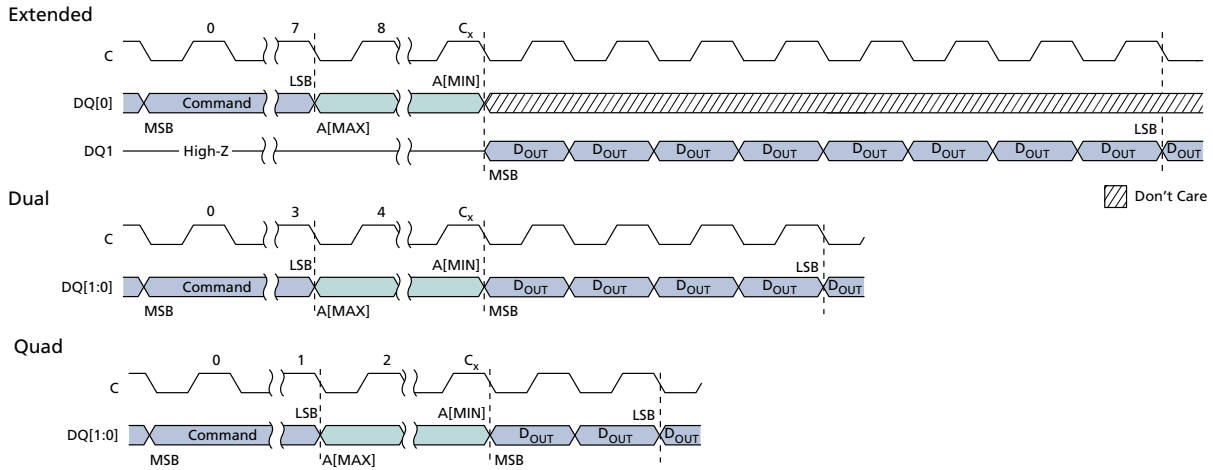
Extended

0 7 8 $C_x$

C

LSB A[MIN]

DQ[0] Command

MSB A[MAX]

LSB

DQ1 High-Z $D_{OUT}$ $D_{OUT}$ $D_{OUT}$ $D_{OUT}$ $D_{OUT}$ $D_{OUT}$ $D_{OUT}$ $D_{OUT}$ $D_{OUT}$

MSB

Don't Care

Dual

0 3 4 $C_x$

C

LSB A[MIN] LSB

DQ[1:0] Command $D_{OUT}$ $D_{OUT}$ $D_{OUT}$ $D_{OUT}$ $D_{OUT}$

MSB A[MAX] MSB

Quad

0 1 2 $C_x$

C

LSB A[MIN] LSB

DQ[1:0] Command $D_{OUT}$ $D_{OUT}$ $D_{OUT}$

MSB A[MAX] MSB